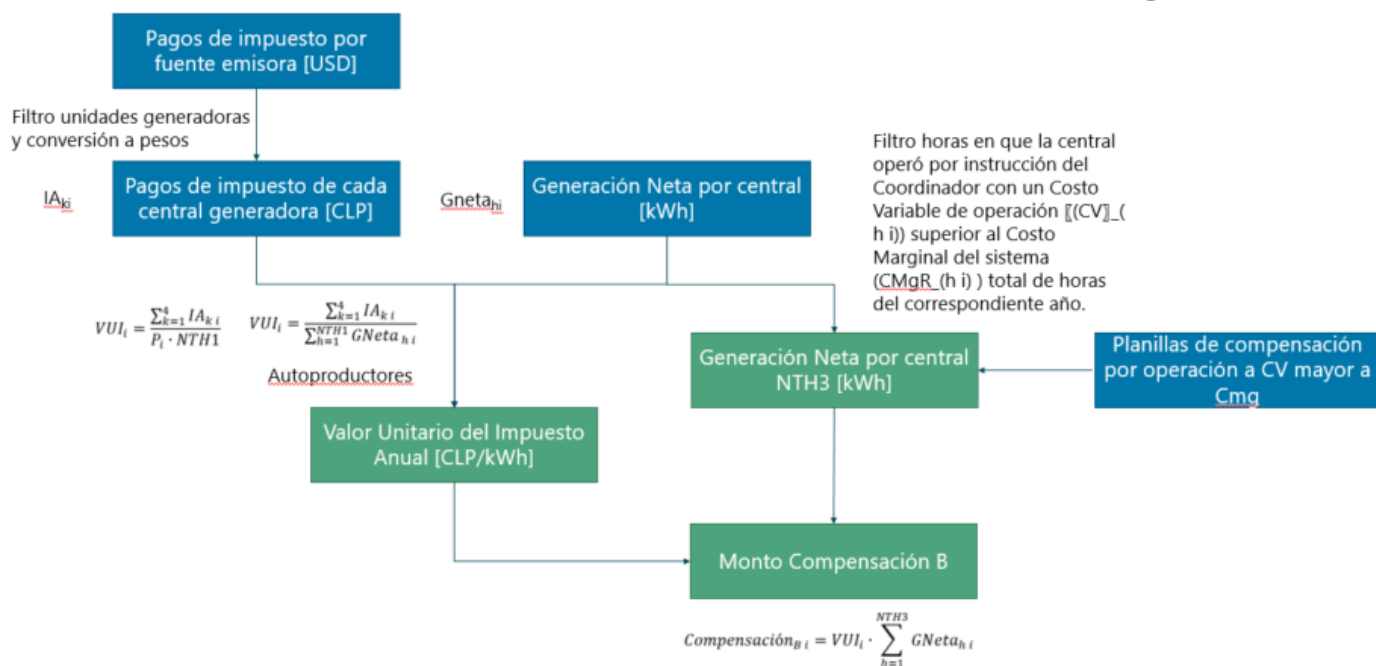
Pagos de impuesto por fuente emisora [USD]

Filtro unidades generadoras y conversión a pesos

$IA_{ki}$

Pagos de impuesto de cada central generadora [CLP]

$Gneta_{hi}$

Generación Neta por central [kWh]

Filtro horas en que la central operó por instrucción del Coordinador con un Costo Variable de operación 〖(CV〗_(h i)) superior al Costo Marginal del sistema (CMgR_(h i) ) total de horas del correspondiente año.

$VUI_i = \frac{\sum_{k=1}^{4} IA_{k\,i}}{P_i \cdot NTH1}$ $VUI_i = \frac{\sum_{k=1}^{4} IA_{k\,i}}{\sum_{h=1}^{NTH1} GNeta_{h\,i}}$

Autoproductores

Generación Neta por central NTH3 [kWh]

Planillas de compensación por operación a CV mayor a Cmg

Valor Unitario del Impuesto Anual [CLP/kWh]

Monto Compensación B

$Compensación_{B\,i} = VUI_i \cdot \sum_{h=1}^{NTH3} GNeta_{h\,i}$